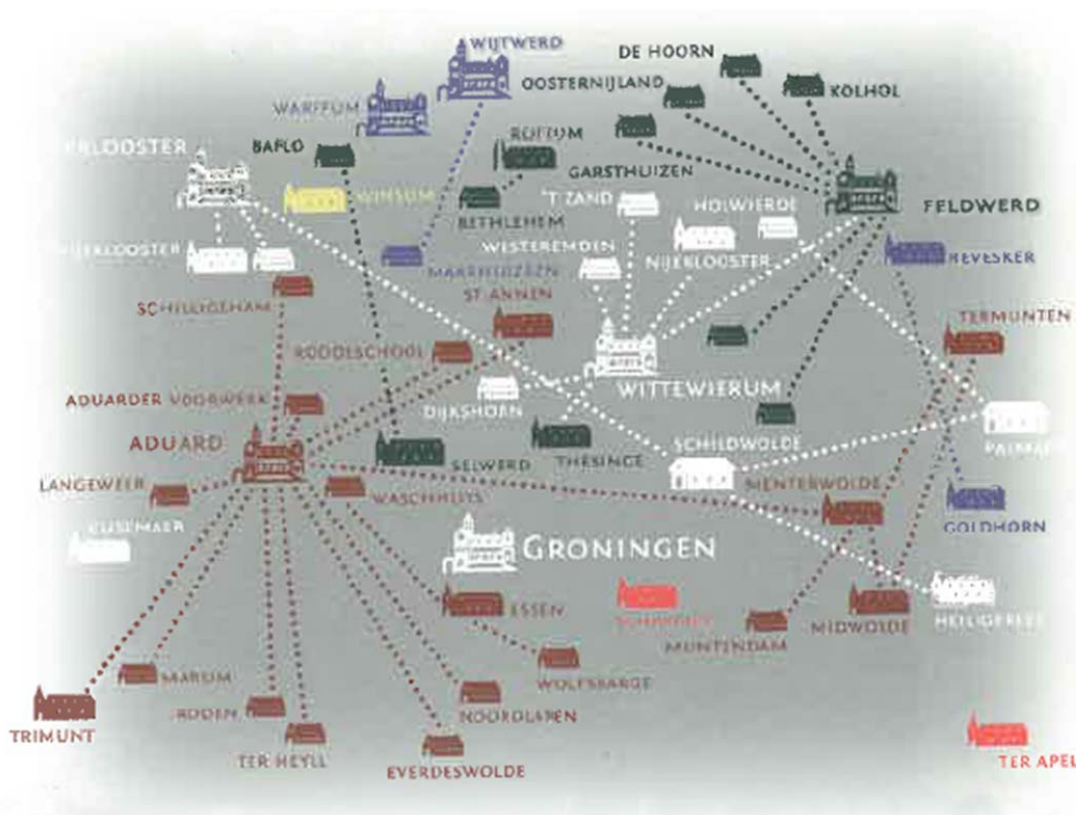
WIJTWERD
DE HOORN
OOSTERNIJLAND
KOLHOL
WARFFUM
ROTTUM
KLOOSTER
BAFLO
GARSTHUIZEN
WINSUM
BETHLEHEM
'T ZAND
HOLWIERDE
FELDWERD
NIEKLOOSTER
WESTEREMDEN
NIJEKLOOSTER
MARNHUIZEN
REVESKER
SCHILLIGEHAM
ST. ANNEN
TERMUNTEN
RODDESCHOOL
WITTEWIERUM
DIJKSHORN
ADUARDER VOORWERK
SCHILDWOLDE
ADUARD
SELWERD
THESINGE
PALMAR
LANGEWEER
WASCHHUIS
MENTERWOLDE
CUSEMAER
GOLDHORN
GRONINGEN
ESSEN
SCHARMER
MUNTENDAM
MIDWOLDE
HEILIGERLEE
MARUM
WOLFSBARGE
RODEN
NOORDLAREN
TRIMUNT
TER HEYLL
EVERDESWOLDE
TER APEL